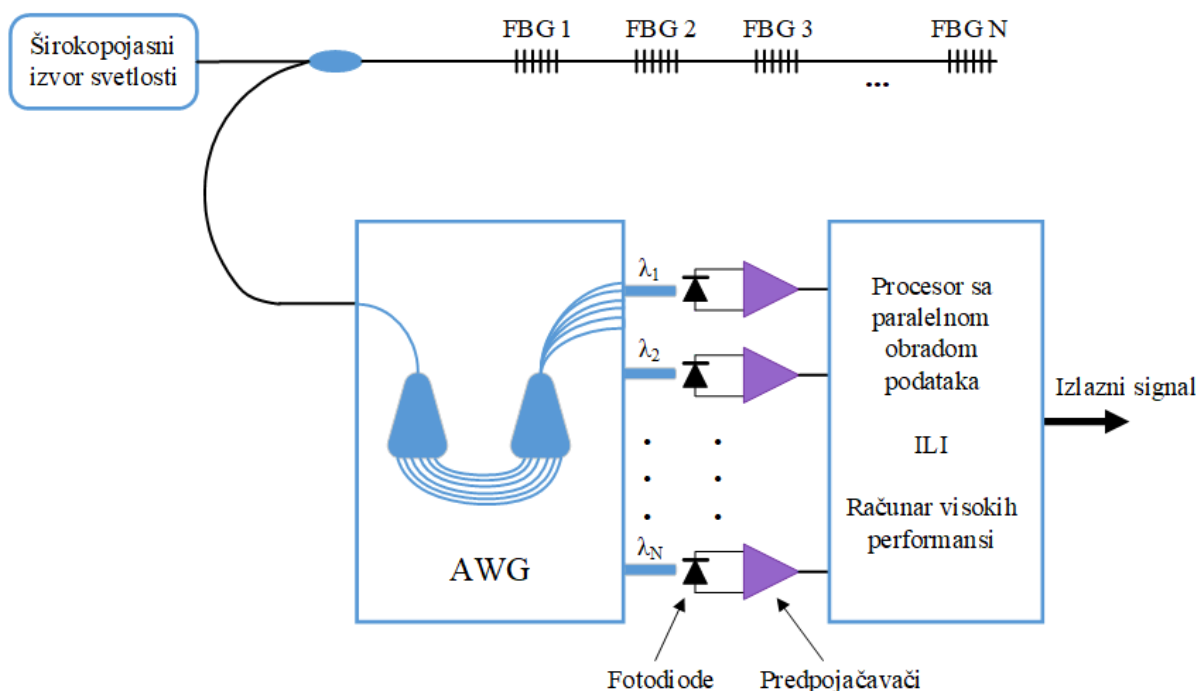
Širokopojasni izvor svetlosti

FBG 1
FBG 2
FBG 3
FBG N

...

$\lambda_1$
$\lambda_2$
$\lambda_N$

AWG

Procesor sa paralelnom obradom podataka

ILI

Računar visokih performansi

Izlazni signal

Fotodiode
Predpojačavači